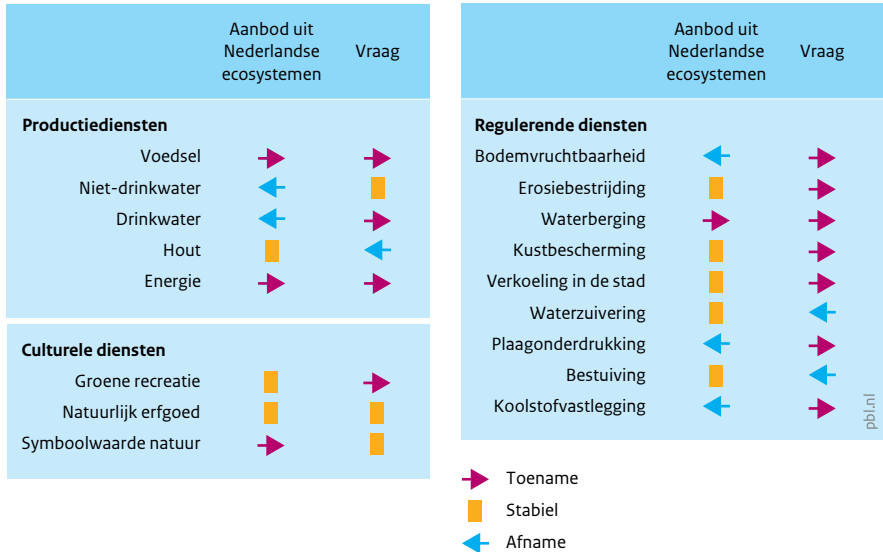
| | Aanbod uit Nederlandse ecosystemen | Vraag |
|---|---|---|
| **Productiediensten** | | |
| Voedsel | | |
| Niet-drinkwater | | |
| Drinkwater | | |
| Hout | | |
| Energie | | |

| | | |
|---|---|---|
| **Culturele diensten** | | |
| Groene recreatie | | |
| Natuurlijk erfgoed | | |
| Symboolwaarde natuur | | |

| | Aanbod uit Nederlandse ecosystemen | Vraag |
|---|---|---|
| **Regulerende diensten** | | |
| Bodemvruchtbaarheid | | |
| Erosiebestrijding | | |
| Waterberging | | |
| Kustbescherming | | |
| Verkoeling in de stad | | |
| Waterzuivering | | |
| Plaagonderdrukking | | |
| Bestuiving | | |
| Koolstofvastlegging | | |

pbl.nl

Toename
Stabiel
Afname